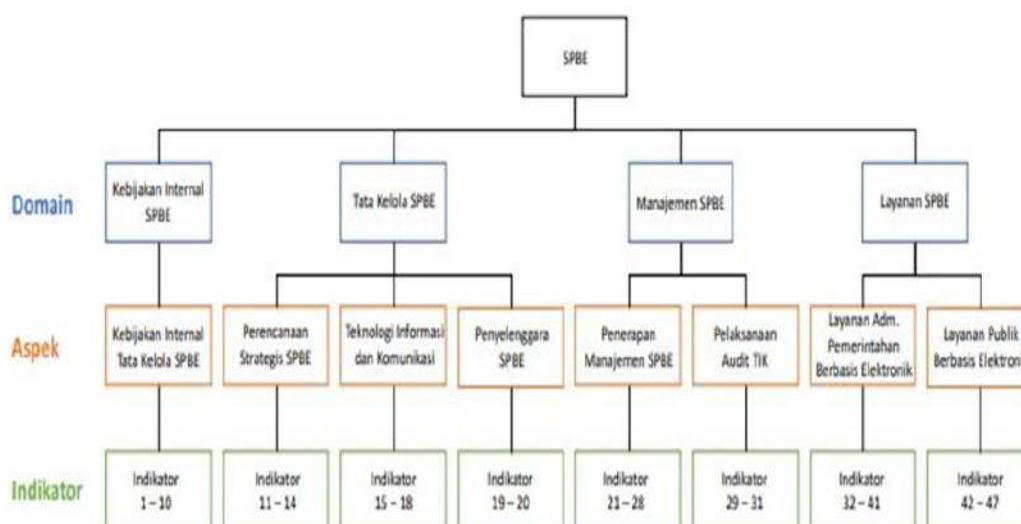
SPBE

Domain

Kebijakan Internal SPBE

Tata Kelola SPBE

Manajemen SPBE

Layanan SPBE

Aspek

Kebijakan Internal Tata Kelola SPBE

Perencanaan Strategis SPBE

Teknologi Informasi dan Komunikasi

Penyelenggara SPBE

Penerapan Manajemen SPBE

Pelaksanaan Audit TIK

Layanan Adm. Pemerintahan Berbasis Elektronik

Layanan Publik Berbasis Elektron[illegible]

Indikator

Indikator 1 – 10

Indikator 11 – 14

Indikator 15 – 18

Indikator 19 – 20

Indikator 21 – 28

Indikator 29 – 31

Indikator 32 – 41

Indikator 42 – 47